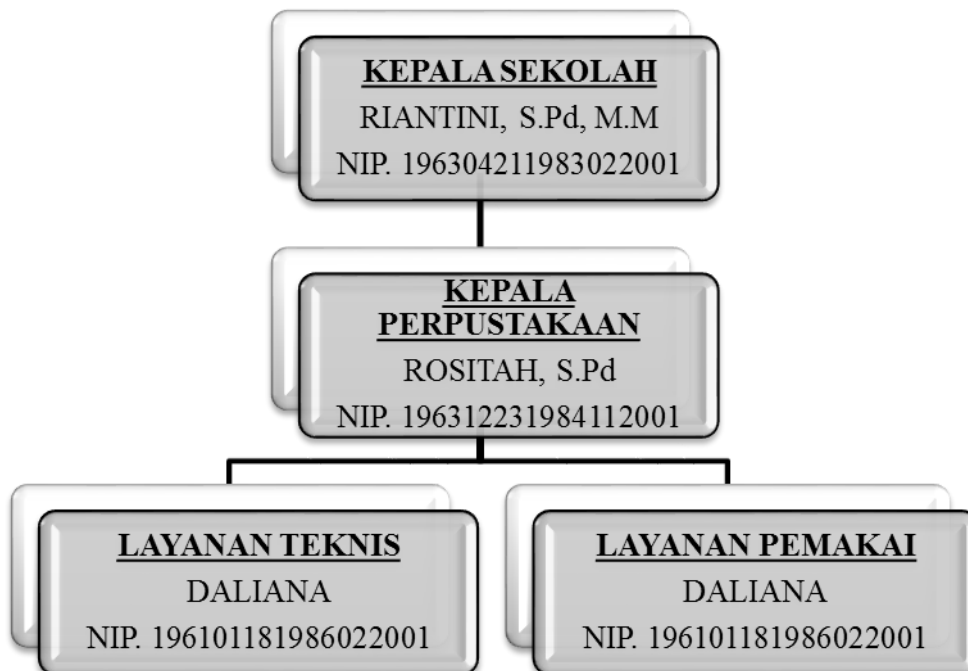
KEPALA SEKOLAH
RIANTINI, S.Pd, M.M
NIP. 196304211983022001

KEPALA PERPUSTAKAAN
ROSITAH, S.Pd
NIP. 196312231984112001

LAYANAN TEKNIS
DALIANA
NIP. 196101181986022001

LAYANAN PEMAKAI
DALIANA
NIP. 196101181986022001